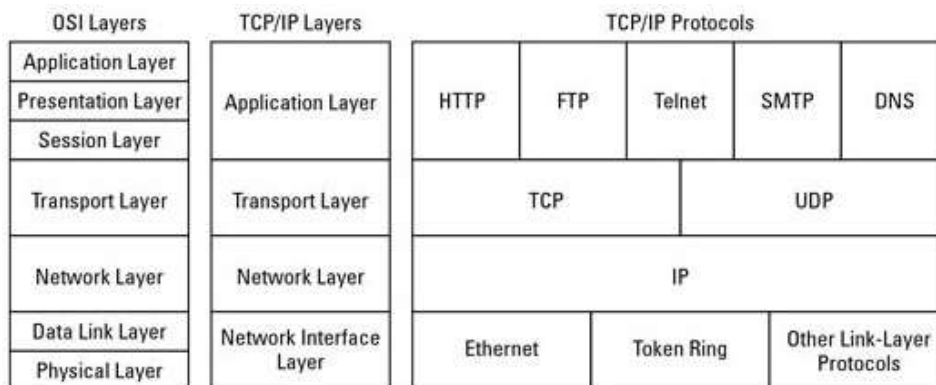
OSI Layers

Application Layer
Presentation Layer
Session Layer
Transport Layer
Network Layer
Data Link Layer
Physical Layer

TCP/IP Layers

Application Layer
Transport Layer
Network Layer
Network Interface Layer

TCP/IP Protocols

HTTP
FTP
Telnet
SMTP
DNS
TCP
UDP
IP
Ethernet
Token Ring
Other Link-Layer Protocols